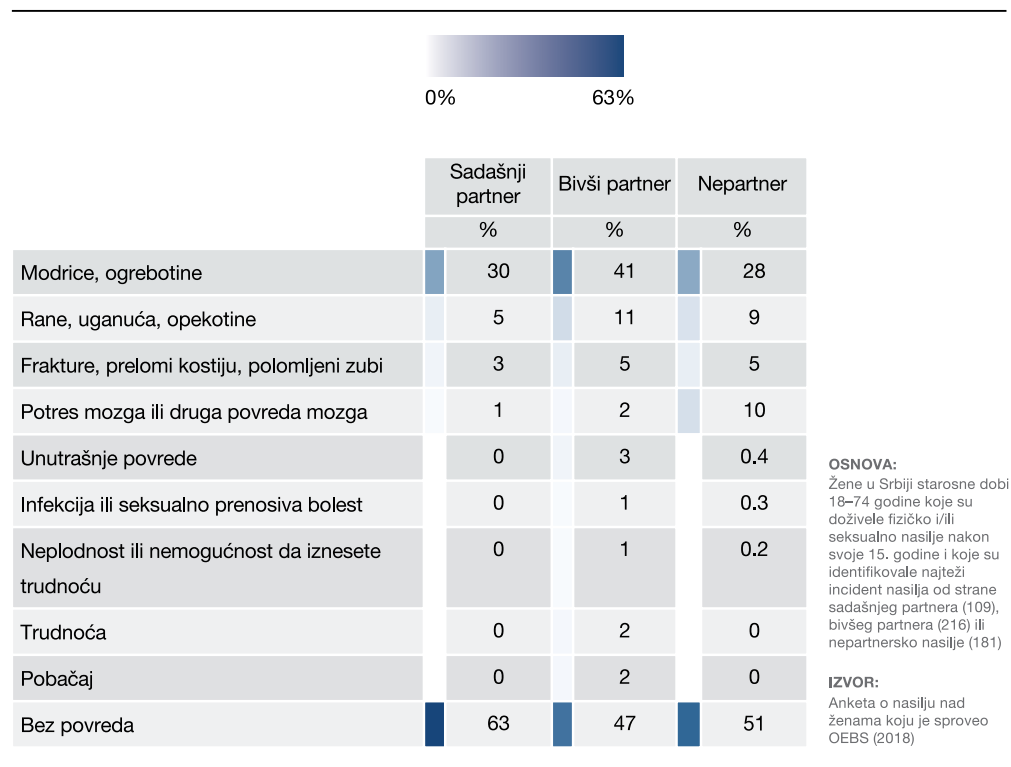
0%

63%

| | Sadašnji partner | Bivši partner | Nepartner |
|---|---|---|---|
| | % | % | % |
| Modrice, ogrebotine | 30 | 41 | 28 |
| Rane, uganuća, opekotine | 5 | 11 | 9 |
| Frakture, prelomi kostiju, polomljeni zubi | 3 | 5 | 5 |
| Potres mozga ili druga povreda mozga | 1 | 2 | 10 |
| Unutrašnje povrede | 0 | 3 | 0.4 |
| Infekcija ili seksualno prenosiva bolest | 0 | 1 | 0.3 |
| Neplodnost ili nemogućnost da iznesete trudnoću | 0 | 1 | 0.2 |
| Trudnoća | 0 | 2 | 0 |
| Pobačaj | 0 | 2 | 0 |
| Bez povreda | 63 | 47 | 51 |

OSNOVA:
Žene u Srbiji starosne dobi 18–74 godine koje su doživele fizičko i/ili seksualno nasilje nakon svoje 15. godine i koje su identifikovale najteži incident nasilja od strane sadašnjeg partnera (109), bivšeg partnera (216) ili nepartnersko nasilje (181)

IZVOR:
Anketa o nasilju nad ženama koju je sproveo OEBS (2018)